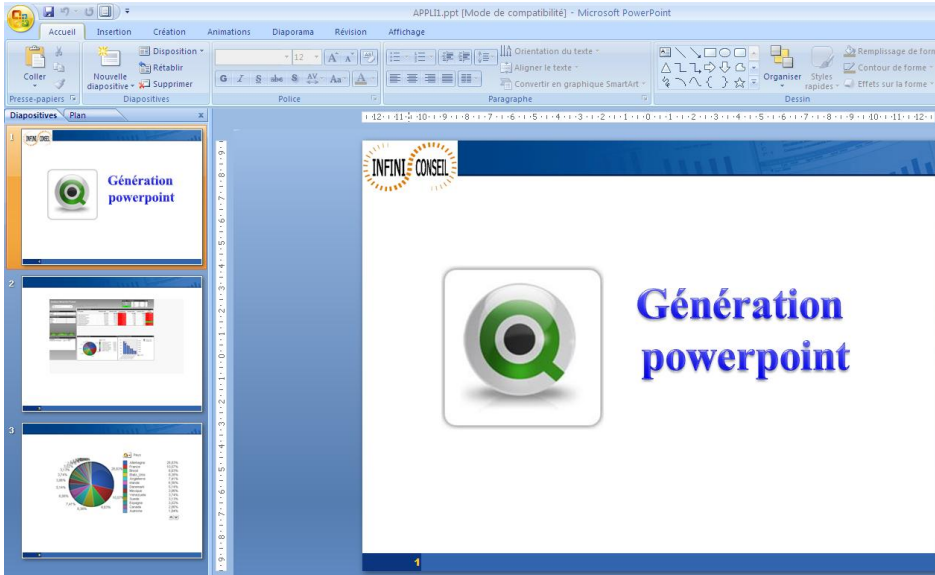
APPLI1.ppt [Mode de compatibilité] - Microsoft PowerPoint

Accueil Insertion Création Animations Diaporama Révision Affichage

Coller
Presse-papiers
Nouvelle diapositive
Disposition
Rétablir
Supprimer
Diapositives
12
Police
Orientation du texte
Aligner le texte
Convertir en graphique SmartArt
Paragraphe
Organiser
Styles rapides
Remplissage de forme
Contour de forme
Effets sur la forme
Dessin

Diapositives Plan

1
INFINI CONSEIL
Génération powerpoint

2

3

INFINI CONSEIL

Génération powerpoint

1